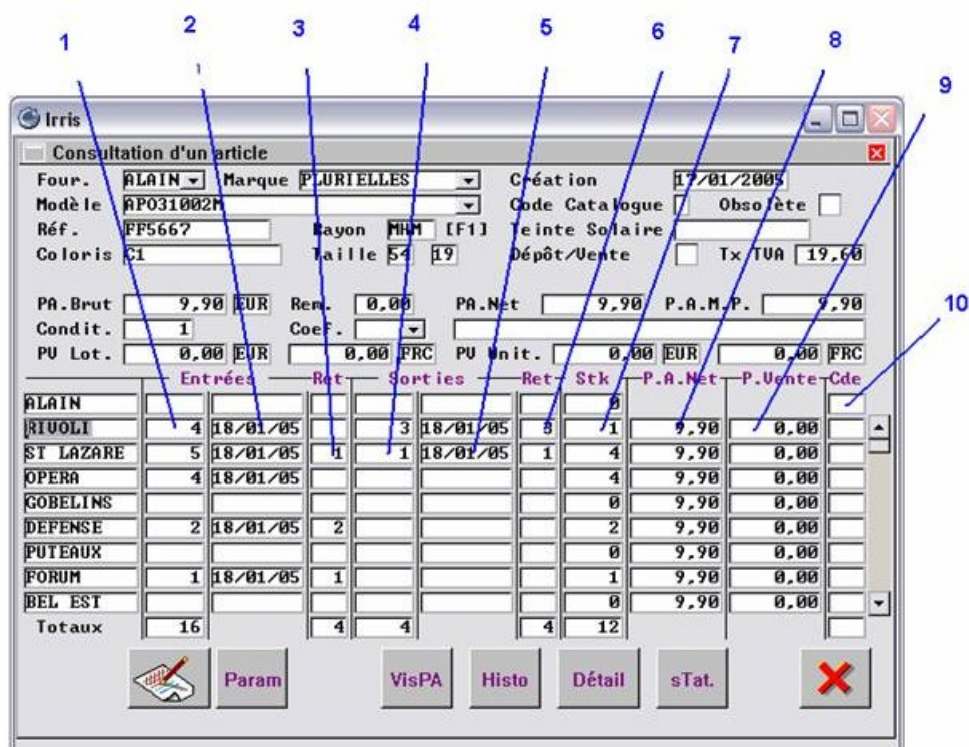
1 2 3 4 5 6 7 8 9 10

Irris

Consultation d'un article

Four. ALAIN Marque PLURIELLES Création 17/01/2005
Modèle AP031002M Code Catalogue Obsolète
Réf. FF5667 Rayon MHM [F1] Teinte Solaire
Coloris C1 Taille 54 19 Dépôt/Vente Tx TVA 19,60

PA.Brut 9,90 EUR Rem. 0,00 PA.Net 9,90 P.A.M.P. 9,90
Condit. 1 Coef.
PU Lot. 0,00 EUR 0,00 FRC PU Unit. 0,00 EUR 0,00 FRC

| | Entrées | | Ret | Sorties | | Ret | Stk | P.A.Net | P.Vente | Cde |
|---|---|---|---|---|---|---|---|---|---|---|
| ALAIN | | | | | | | 0 | | | |
| RIVOLI | 4 | 18/01/05 | | 3 | 18/01/05 | 3 | 1 | 9,90 | 0,00 | |
| ST LAZARE | 5 | 18/01/05 | 1 | 1 | 18/01/05 | 1 | 4 | 9,90 | 0,00 | |
| OPERA | 4 | 18/01/05 | | | | | 4 | 9,90 | 0,00 | |
| GOBELINS | | | | | | | 0 | 9,90 | 0,00 | |
| DEFENSE | 2 | 18/01/05 | 2 | | | | 2 | 9,90 | 0,00 | |
| PUTEAUX | | | | | | | 0 | 9,90 | 0,00 | |
| FORUM | 1 | 18/01/05 | 1 | | | | 1 | 9,90 | 0,00 | |
| BEL EST | | | | | | | 0 | 9,90 | 0,00 | |
| Totaux | 16 | | 4 | 4 | | 4 | 12 | | | |

Param VisPA Histo Détail sTat.